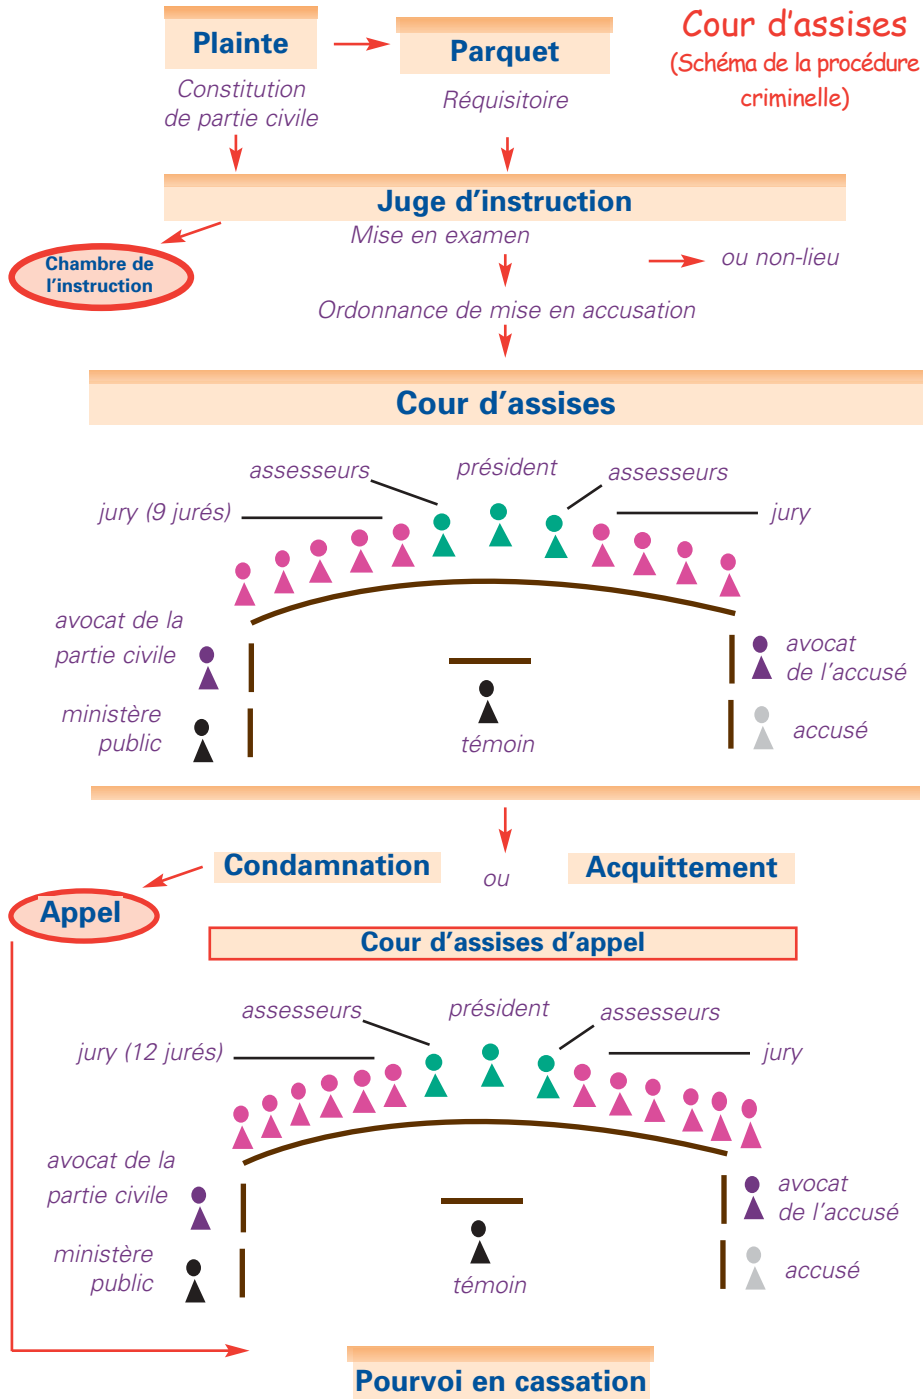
Cour d'assises
(Schéma de la procédure criminelle)

Plainte

Parquet

Constitution de partie civile

Réquisitoire

Juge d'instruction

Chambre de l'instruction

Mise en examen

ou non-lieu

Ordonnance de mise en accusation

Cour d'assises

assesseurs

président

assesseurs

jury (9 jurés)

jury

avocat de la partie civile

avocat de l'accusé

ministère public

témoin

accusé

Condamnation

ou

Acquittement

Appel

Cour d'assises d'appel

assesseurs

président

assesseurs

jury (12 jurés)

jury

avocat de la partie civile

avocat de l'accusé

ministère public

témoin

accusé

Pourvoi en cassation